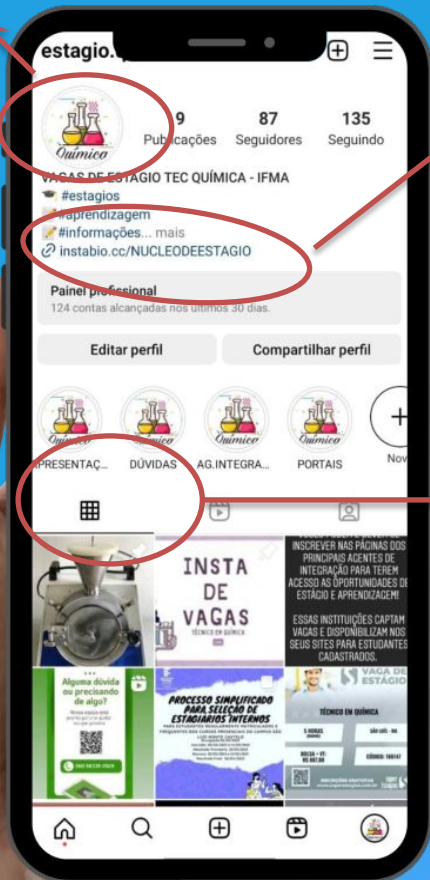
estagio.

Química

9
Publicações

87
Seguidores

135
Seguindo

VAGAS DE ESTÁGIO TEC QUÍMICA - IFMA
🎓 #estagios
#aprendizagem
📝 #informações... mais
🔗 instabio.cc/NUCLEODEESTAGIO

Painel profissional
124 contas alcançadas nos últimos 30 dias.

Editar perfil
Compartilhar perfil

Química
APRESENTAÇ...

Química
DÚVIDAS

Química
AG.INTEGRA...

Química
PORTAIS

Nov

INSTA DE VAGAS
TÉCNICO EM QUÍMICA

INSCREVER NAS PÁGINAS DOS PRINCIPAIS AGENTES DE INTEGRAÇÃO PARA TEREM ACESSO ÀS OPORTUNIDADES DE ESTÁGIO E APRENDIZAGEM!

ESSAS INSTITUIÇÕES CAPTAM VAGAS E DISPONIBILIZAM NOS SEUS SITES PARA ESTUDANTES CADASTRADOS.

Alguma dúvida ou precisando de algo?

PROCESSO SIMPLIFICADO PARA SELEÇÃO DE ESTAGIÁRIOS INTERNOS

VAGA DE ESTÁGIO

TÉCNICO EM QUÍMICA